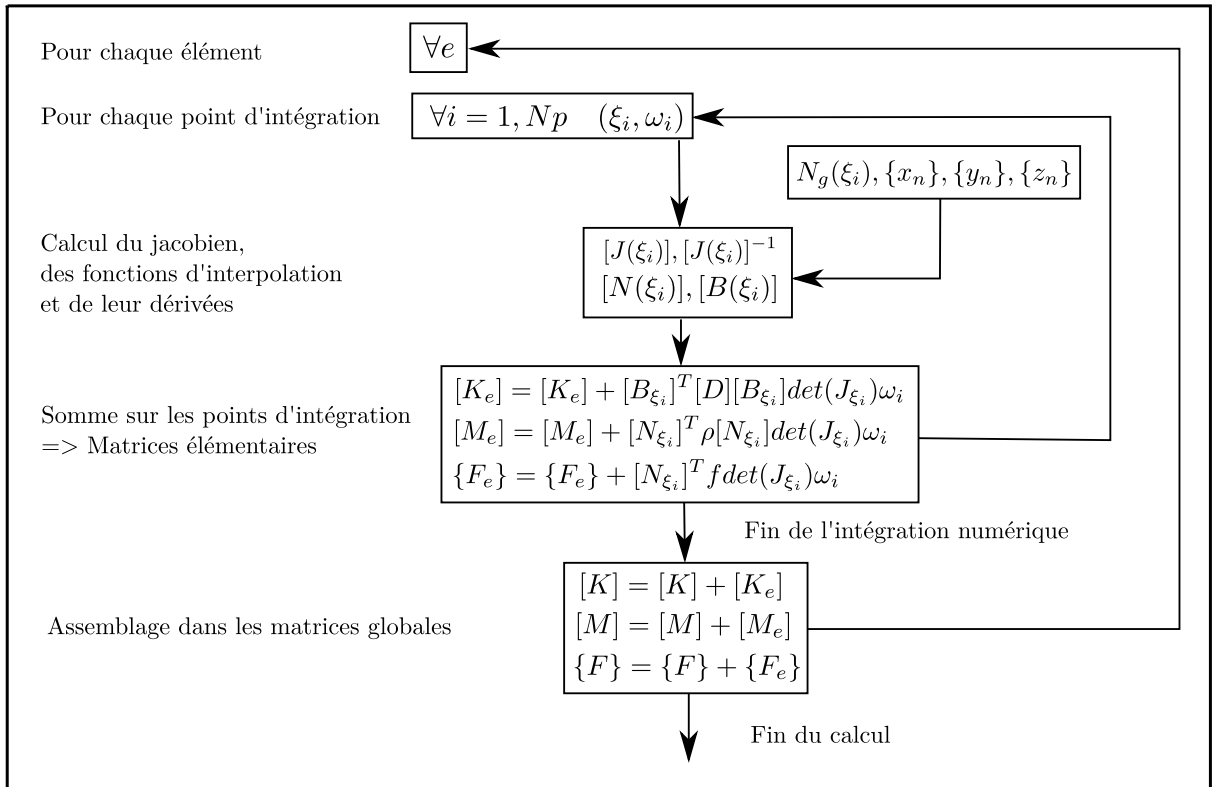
Pour chaque élément $\forall e$

Pour chaque point d'intégration $\forall i = 1, Np \quad (\xi_i, \omega_i)$

$N_g(\xi_i), \{x_n\}, \{y_n\}, \{z_n\}$

Calcul du jacobien, des fonctions d'interpolation et de leur dérivées

$[J(\xi_i)], [J(\xi_i)]^{-1}$
$[N(\xi_i)], [B(\xi_i)]$

Somme sur les points d'intégration => Matrices élémentaires

$[K_e] = [K_e] + [B_{\xi_i}]^T [D][B_{\xi_i}] det(J_{\xi_i})\omega_i$
$[M_e] = [M_e] + [N_{\xi_i}]^T \rho [N_{\xi_i}] det(J_{\xi_i})\omega_i$
$\{F_e\} = \{F_e\} + [N_{\xi_i}]^T f det(J_{\xi_i})\omega_i$

Fin de l'intégration numérique

Assemblage dans les matrices globales

$[K] = [K] + [K_e]$
$[M] = [M] + [M_e]$
$\{F\} = \{F\} + \{F_e\}$

Fin du calcul